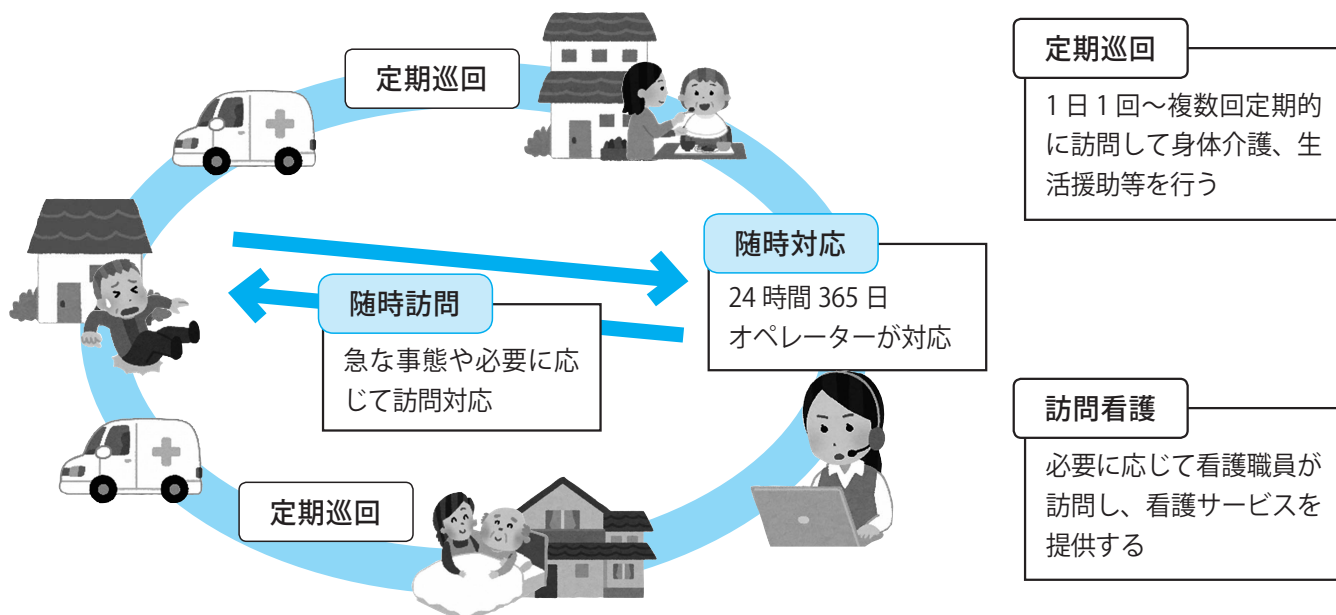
定期巡回

定期巡回

1日1回～複数回定期的に訪問して身体介護、生活援助等を行う

随時対応

24時間365日
オペレーターが対応

随時訪問

急な事態や必要に応じて訪問対応

訪問看護

必要に応じて看護職員が訪問し、看護サービスを提供する

定期巡回